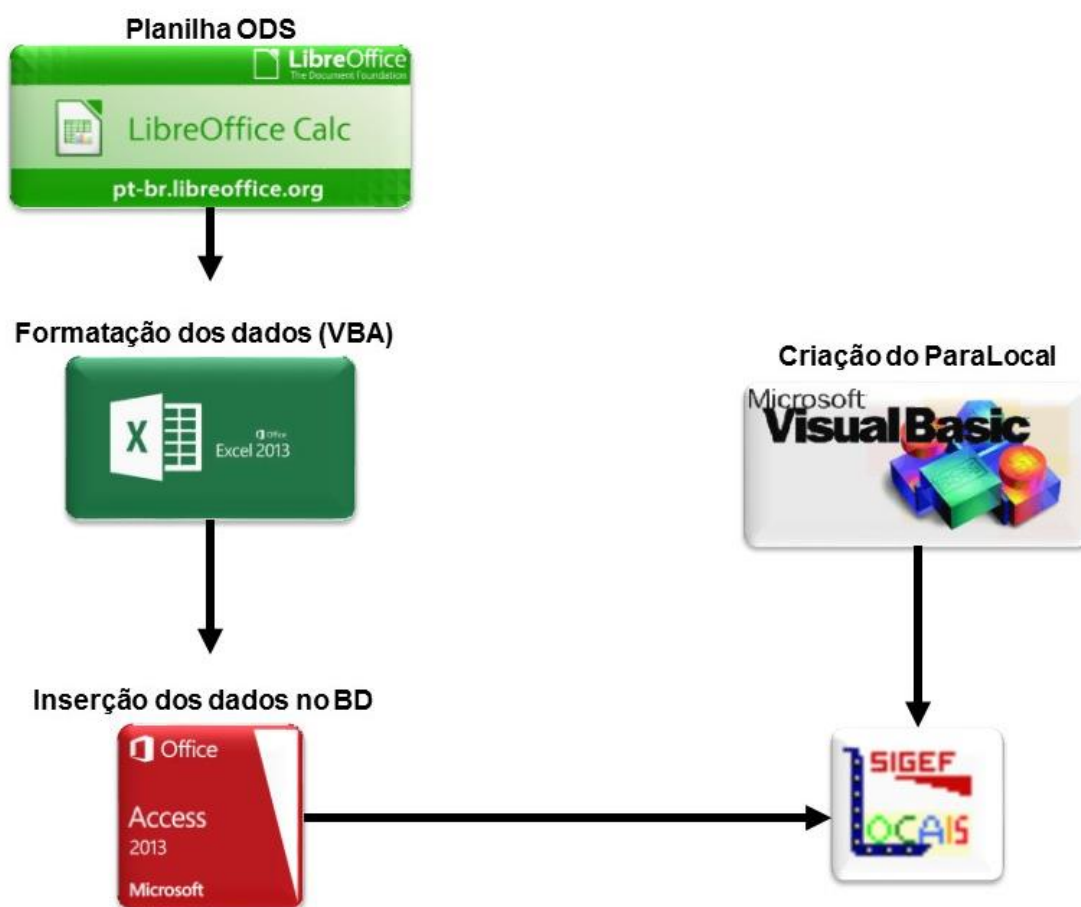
Planilha ODS

LibreOffice
The Document Foundation

LibreOffice Calc

pt-br.libreoffice.org

Formatação dos dados (VBA)

X

Office
Excel 2013

Criação do ParaLocal

Microsoft
Visual Basic

Inserção dos dados no BD

Office

Access
2013

Microsoft

SIGEF
LOCAIS